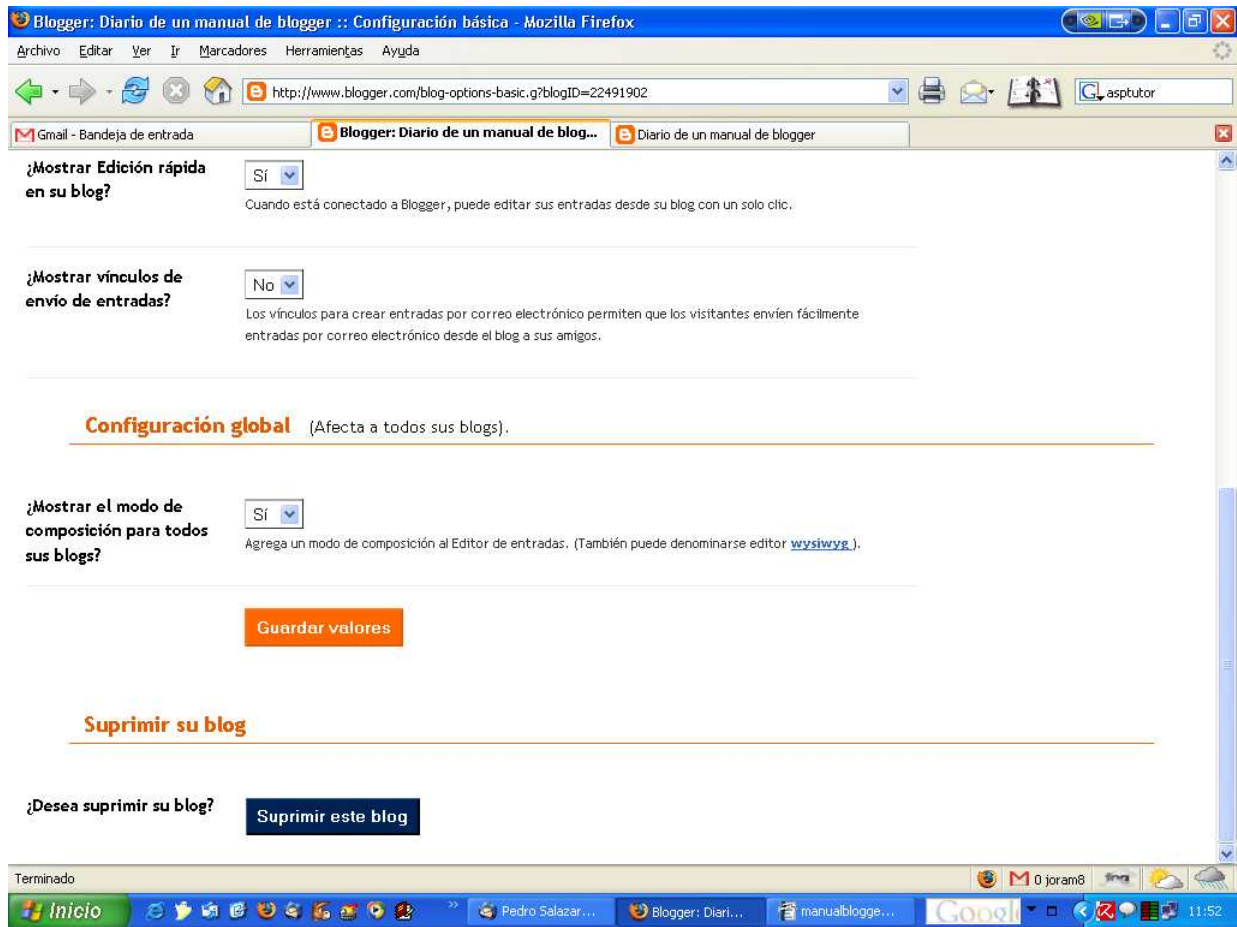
Blogger: Diario de un manual de blogger :: Configuración básica - Mozilla Firefox

Archivo Editar Ver Ir Marcadores Herramientas Ayuda

http://www.blogger.com/blog-options-basic.g?blogID=22491902

asptutor

Gmail - Bandeja de entrada | Blogger: Diario de un manual de blog... | Diario de un manual de blogger

¿Mostrar Edición rápida en su blog?

Sí

Cuando está conectado a Blogger, puede editar sus entradas desde su blog con un solo clic.

¿Mostrar vínculos de envío de entradas?

No

Los vínculos para crear entradas por correo electrónico permiten que los visitantes envíen fácilmente entradas por correo electrónico desde el blog a sus amigos.

Configuración global (Afecta a todos sus blogs).

¿Mostrar el modo de composición para todos sus blogs?

Sí

Agrega un modo de composición al Editor de entradas. (También puede denominarse editor wysiwyg ).

Guardar valores

Suprimir su blog

¿Desea suprimir su blog?

Suprimir este blog

Terminado

0 joram8

Inicio | Pedro Salazar... | Blogger: Diari... | manualblogge... | Googl | 11:52